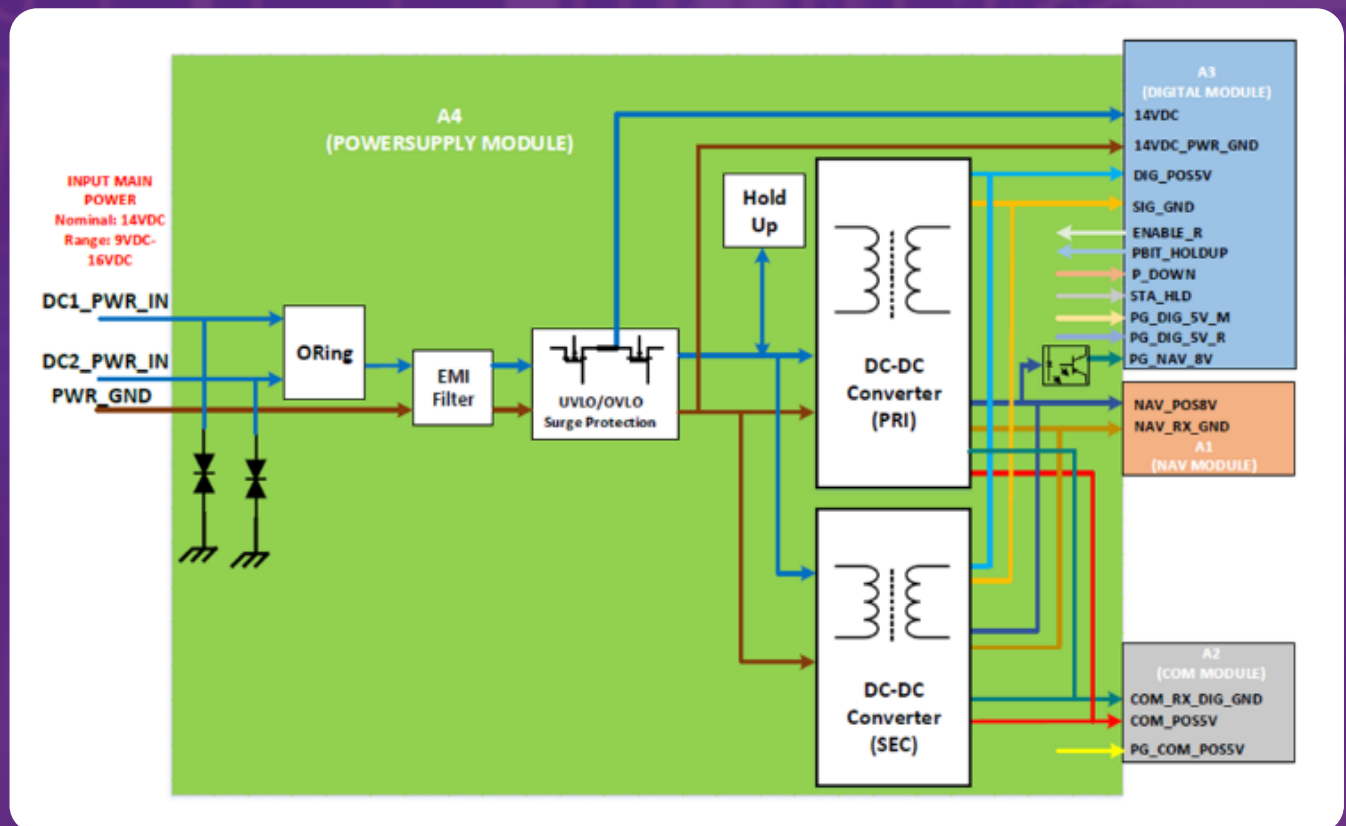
A4
(POWERSUPPLY MODULE)

INPUT MAIN POWER
Nominal: 14VDC
Range: 9VDC-16VDC

DC1_PWR_IN
DC2_PWR_IN
PWR_GND

ORing

EMI Filter

UVLO/OVLO
Surge Protection

Hold Up

DC-DC Converter (PRI)

DC-DC Converter (SEC)

A3
(DIGITAL MODULE)
14VDC
14VDC_PWR_GND
DIG_POS5V
SIG_GND
ENABLE_R
PBIT_HOLDUP
P_DOWN
STA_HLD
PG_DIG_5V_M
PG_DIG_5V_R
PG_NAV_8V

NAV_POS8V
NAV_RX_GND
A1
(NAV MODULE)

A2
(COM MODULE)
COM_RX_DIG_GND
COM_POS5V
PG_COM_POS5V